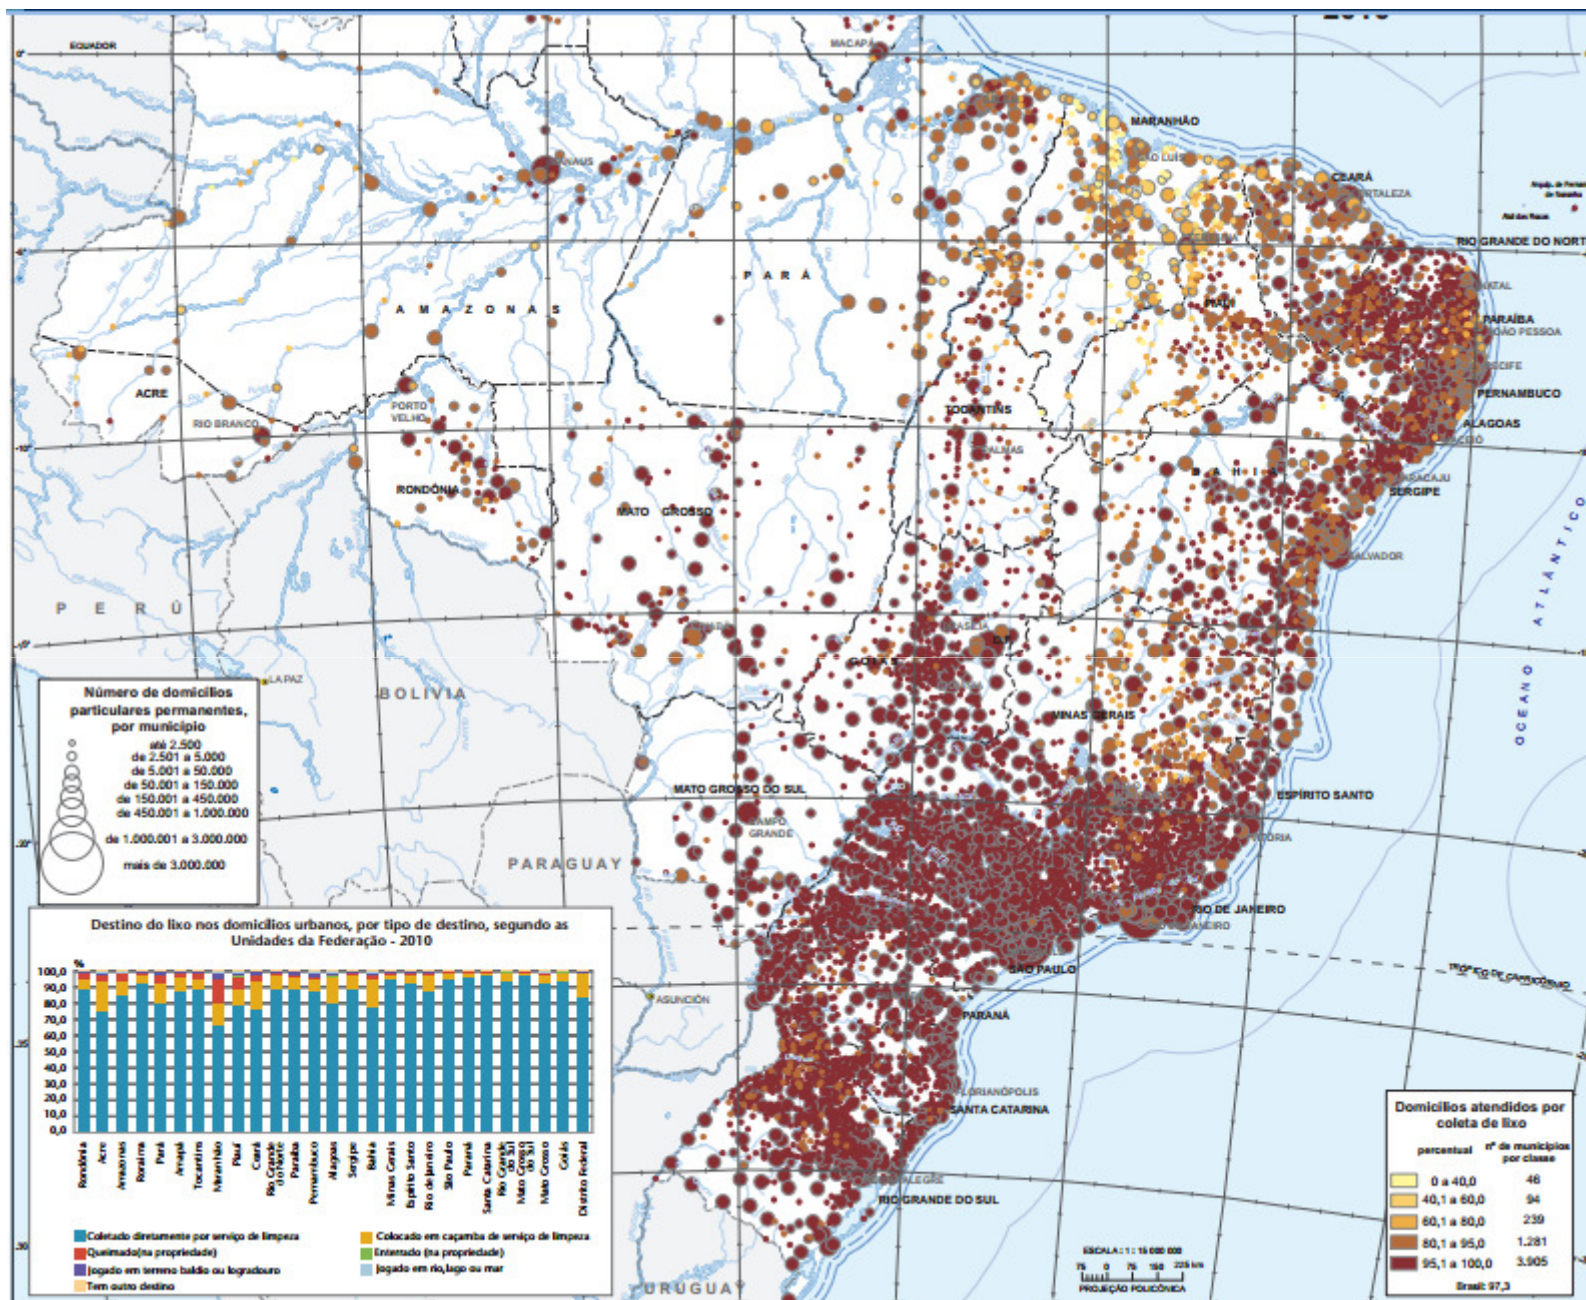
EQUADOR

MACAPÁ

MARANHÃO

SÃO LUÍS

CEARÁ

FORTALEZA

RIO GRANDE DO NORT

NATAL

PARAÍBA

JOÃO PESSOA

RECIFE

PERNAMBUCO

ALAGOAS

MACEIÓ

SERGIPE

ARACAJU

SALVADOR

MANAUS

P A R Á

A M A Z O N A S

PIAUÍ

ACRE

RIO BRANCO

PORTO VELHO

RONDÔNIA

TOCANTINS

PALMAS

B A H I A

MATO GROSSO

P E R U

CUIABÁ

BRASÍLIA

DF

GOIÁS

GOIÂNIA

LA PAZ

BOLIVIA

MINAS GERAIS

BELO HORIZONTE

MATO GROSSO DO SUL

CAMPO GRANDE

ESPÍRITO SANTO

VITÓRIA

PARAGUAY

RIO DE JANEIRO

SÃO PAULO

TRÓPICO DE CAPRICÓRNIO

ASUNCIÓN

PARANÁ

CURITIBA

FLORIANÓPOLIS

SANTA CATARINA

PORTO ALEGRE

RIO GRANDE DO SUL

URUGUAY

O C E A N O

A T L Â N T I C O

Número de domicílios particulares permanentes, por município

até 2.500
de 2.501 a 5.000
de 5.001 a 50.000
de 50.001 a 150.000
de 150.001 a 450.000
de 450.001 a 1.000.000
de 1.000.001 a 3.000.000
mais de 3.000.000

Destino do lixo nos domicílios urbanos, por tipo de destino, segundo as Unidades da Federação - 2010

%
100,0
90,0
80,0
70,0
60,0
50,0
40,0
30,0
20,0
10,0
0,0

Rondônia, Acre, Amazonas, Roraima, Pará, Amapá, Tocantins, Maranhão, Piauí, Ceará, Rio Grande do Norte, Paraíba, Pernambuco, Alagoas, Sergipe, Bahia, Minas Gerais, Espírito Santo, Rio de Janeiro, São Paulo, Paraná, Santa Catarina, Rio Grande do Sul, Mato Grosso do Sul, Mato Grosso, Goiás, Distrito Federal

Coletado diretamente por serviço de limpeza
Colocado em caçamba de serviço de limpeza
Queimado(na propriedade)
Enterrado (na propriedade)
Jogado em terreno baldio ou logradouro
Jogado em rio,lago ou mar
Tem outro destino

ESCALA : 1 : 15 000 000
75 0 75 150 225 km
PROJEÇÃO POLICÔNICA

Domicílios atendidos por coleta de lixo

| percentual | nº de municípios por classe |
|---|---|
| 0 a 40,0 | 46 |
| 40,1 a 60,0 | 94 |
| 60,1 a 80,0 | 239 |
| 80,1 a 95,0 | 1.281 |
| 95,1 a 100,0 | 3.905 |

Brasil: 97,3